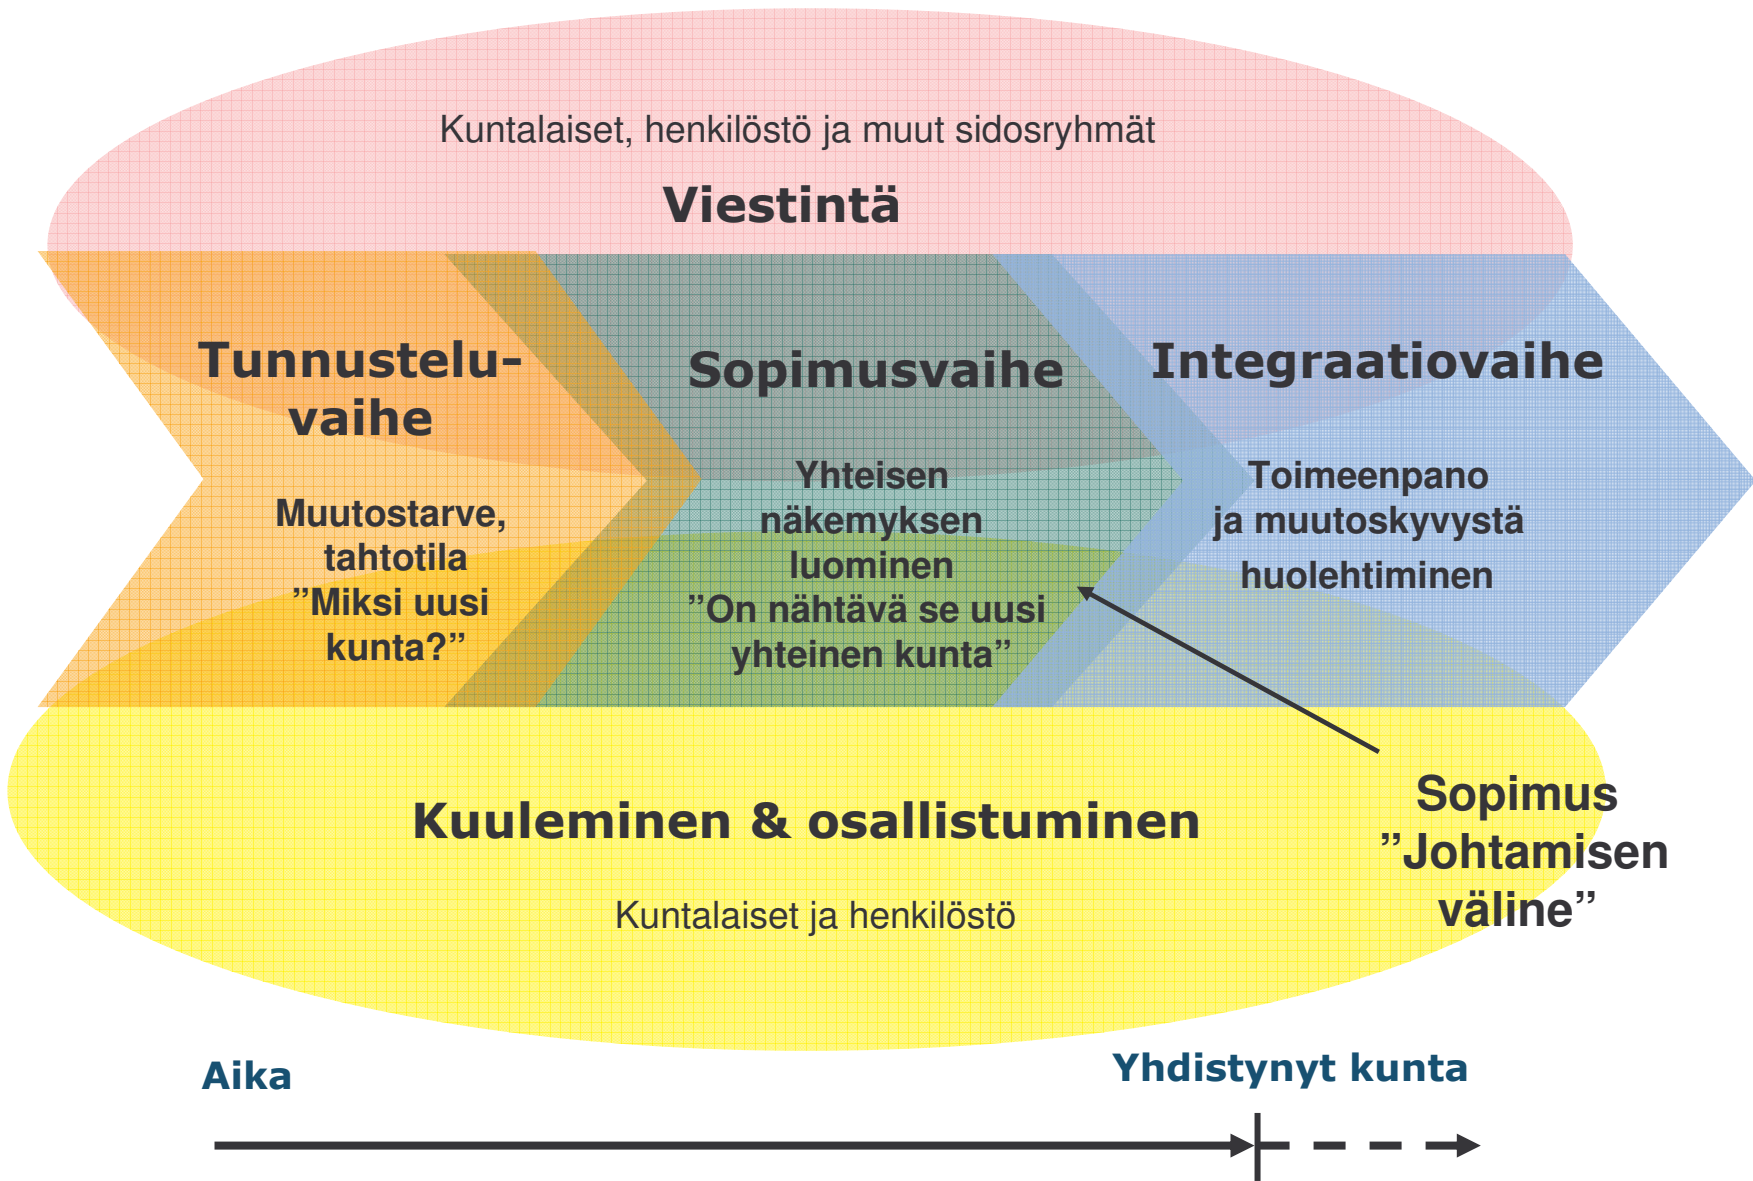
Kuntalaiset, henkilöstö ja muut sidosryhmät

Viestintä

Tunnustelu-vaihe

Muutostarve, tahtotila ”Miksi uusi kunta?”

Sopimusvaihe

Yhteisen näkemyksen luominen ”On nähtävä se uusi yhteinen kunta”

Integraatiovaihe

Toimeenpano ja muutoskyvystä huolehtiminen

Kuuleminen & osallistuminen

Kuntalaiset ja henkilöstö

Sopimus ”Johtamisen väline”

Aika

Yhdistynyt kunta